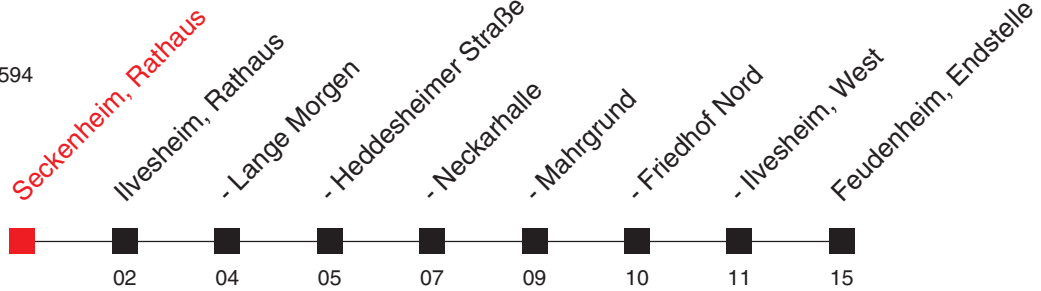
594

Seckenheim, Rathaus

Ilvesheim, Rathaus

- Lange Morgen

- Heddesheimer Straße

- Neckarhalle

- Mahrgrund

- Friedhof Nord

- Ilvesheim, West

Feudenheim, Endstelle

02

04

05

07

09

10

11

15